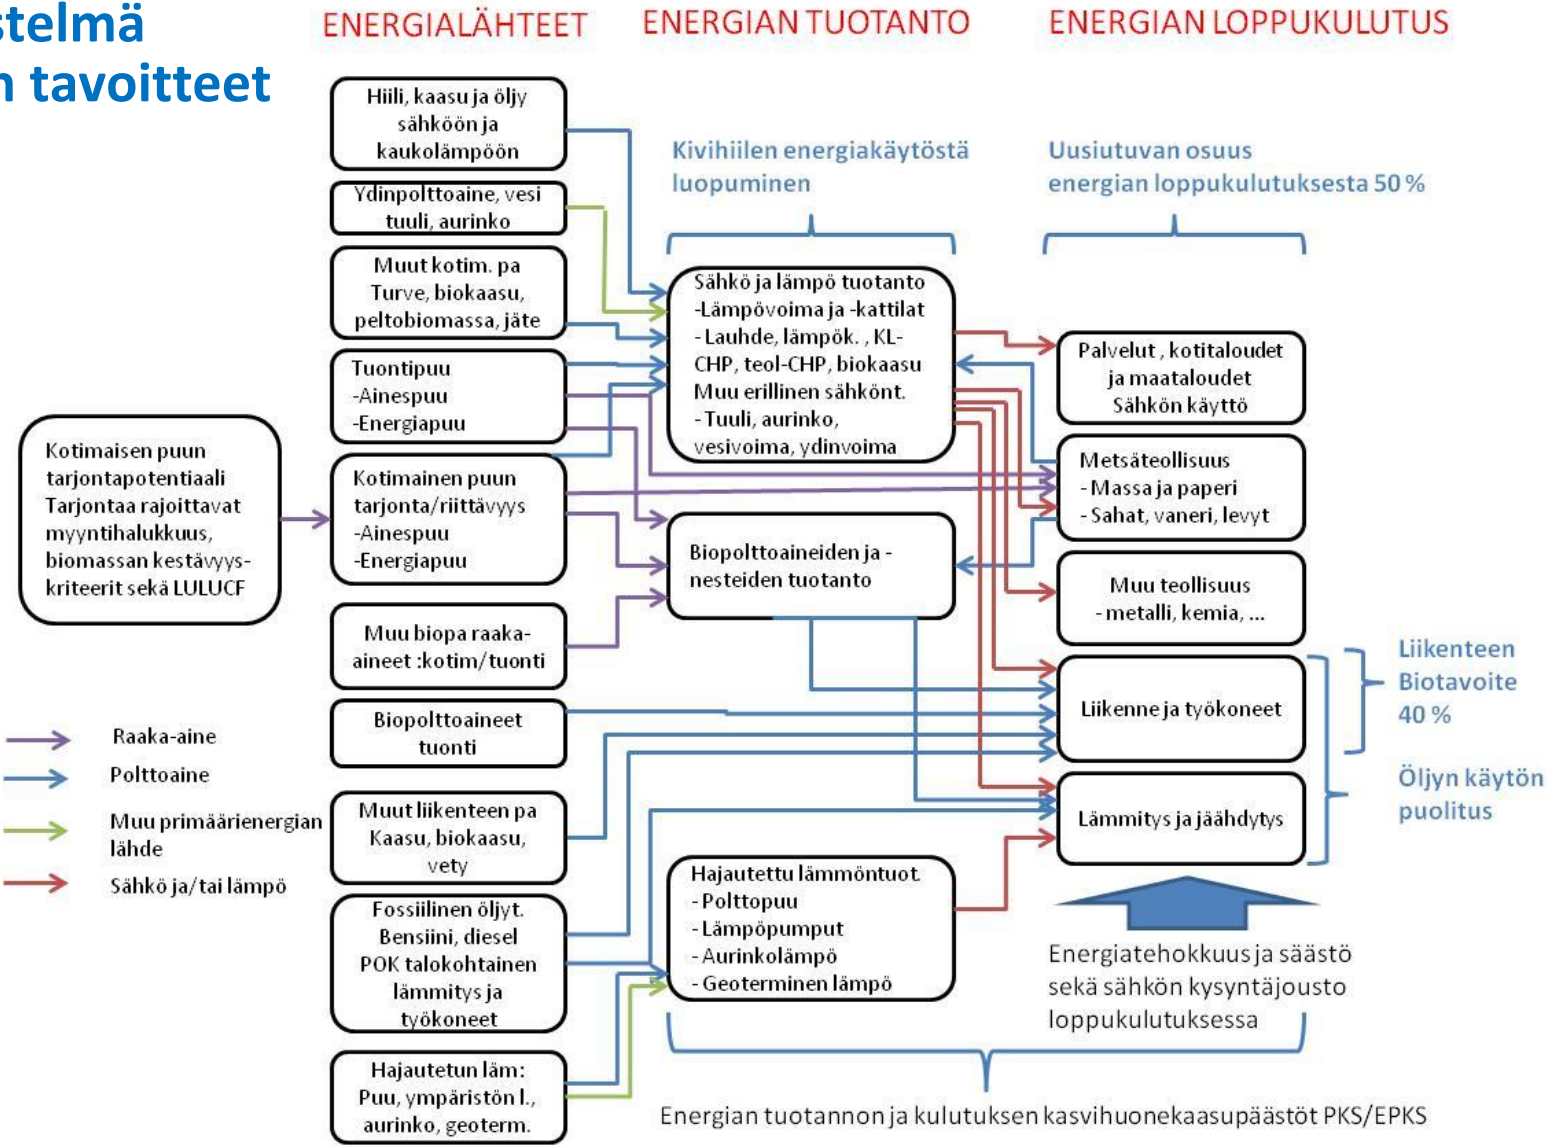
stelmä
n tavoitteet

ENERGIALÄHTEET

ENERGIAN TUOTANTO

ENERGIAN LOPPUKULUTUS

Hiili, kaasu ja öljy sähköön ja kaukolämpöön

Ydinpolttoaine, vesi tuuli, aurinko

Muut kotim. pa Turve, biokaasu, peltobiomassa, jäte

Tuontipuu
-Ainespuu
-Energiapuu

Kotimaisen puun tarjontapotentiaali Tarjontaa rajoittavat myyntihalukkuus, biomassan kestävyyskriteerit sekä LULUCF

Kotimainen puun tarjonta/riittävyys
-Ainespuu
-Energiapuu

Muu biopa raaka-aineet :kotim/tuonti

Biopolttoaineet tuonti

Muut liikenteen pa Kaasu, biokaasu, vety

Fossiilinen öljyt. Bensiini, diesel POK talokohtainen lämmitys ja työkoneet

Hajautetun läm: Puu, ympäristön l., aurinko, geoterm.

Raaka-aine

Polttoaine

Muu primäärienergian lähde

Sähkö ja/tai lämpö

Kivihiilen energiakäytöstä luopuminen

Uusiutuvan osuus energian loppukulutuksesta 50 %

Sähkö ja lämpö tuotanto
-Lämpövoima ja -kattilat
- Lauhde, lämpök. , KL-CHP, teol-CHP, biokaasu
Muu erillinen sähkönt.
- Tuuli, aurinko, vesivoima, ydinvoima

Biopolttoaineiden ja -nesteiden tuotanto

Hajautettu lämmöntuot.
- Polttopuu
- Lämpöpumput
- Aurinkolämpö
- Geoterminen lämpö

Palvelut , kotitaloudet ja maataloudet Sähkön käyttö

Metsäteollisuus
- Massa ja paperi
- Sahat, vaneri, levyt

Muu teollisuus
- metalli, kemia, ...

Liikenne ja työkoneet

Lämmitys ja jäähdytys

Liikenteen Biotavoite 40 %

Öljyn käytön puolitus

Energiatehokkuus ja säästö sekä sähkön kysyntäjousto loppukulutuksessa

Energian tuotannon ja kulutuksen kasvihuonekaasupäästöt PKS/EPKS